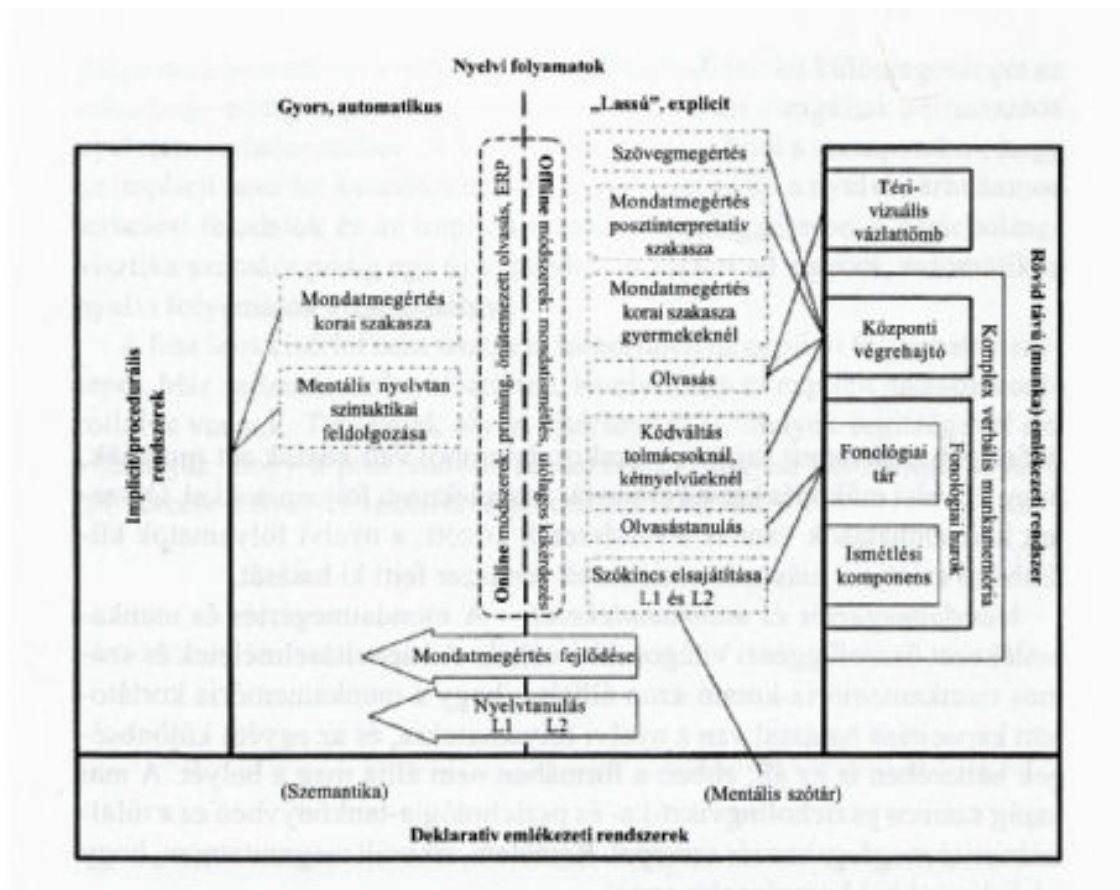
Nyelvi folyamatok

Gyors, automatikus

„Lassú", explicit

Implicit/procedurális rendszerek

Mondatmegértés korai szakasza

Mentális nyelvtan szintaktikai feldolgozása

Online módszerek: priming, önütemezett olvasás, ERP

Offline módszerek: mondatismétlés, utólagos kikérdezés

Szövegmegértés

Mondatmegértés posztinterpretatív szakasza

Mondatmegértés korai szakasza gyermekeknél

Olvasás

Kódváltás tolmácsoknál, kétnyelvűeknél

Olvasástanulás

Szókincs elsajátítása L1 és L2

Téri-vizuális vázlattömb

Központi végrehajtó

Fonológiai tár

Ismétlési komponens

Fonológiai hurok

Komplex verbális munkamemória

Rövid távú (munka) emlékezeti rendszer

Mondatmegértés fejlődése

Nyelvtanulás L1 L2

(Szemantika)

(Mentális szótár)

Deklaratív emlékezeti rendszerek